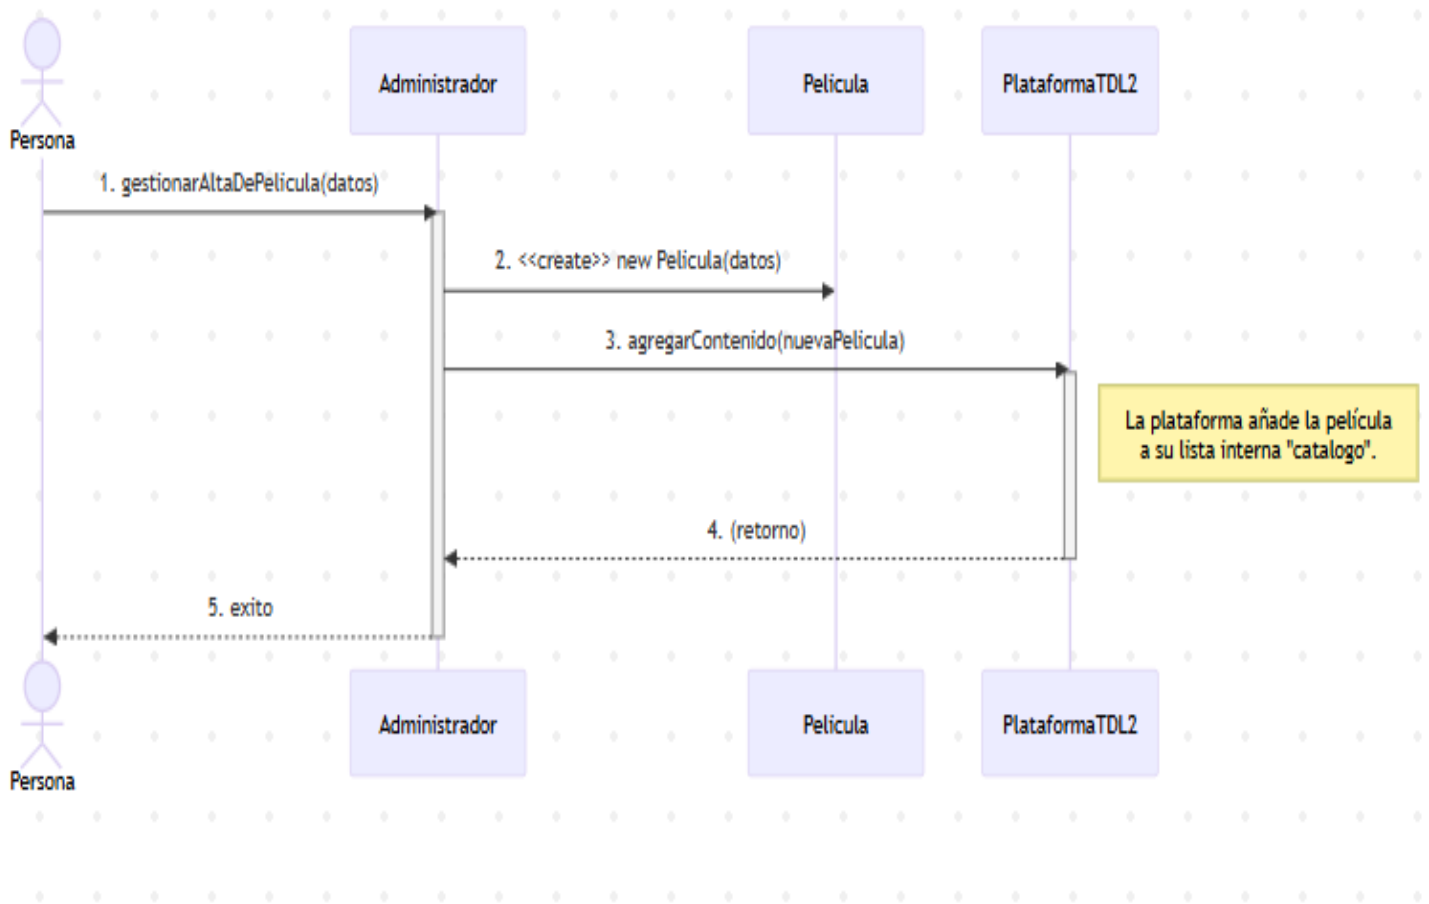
Persona

Administrador

Pelicula

PlataformaTDL2

1. gestionarAltaDePelicula(datos)

2. <<create>> new Pelicula(datos)

3. agregarContenido(nuevaPelicula)

La plataforma añade la película a su lista interna "catalogo".

4. (retorno)

5. exito

Persona

Administrador

Pelicula

PlataformaTDL2